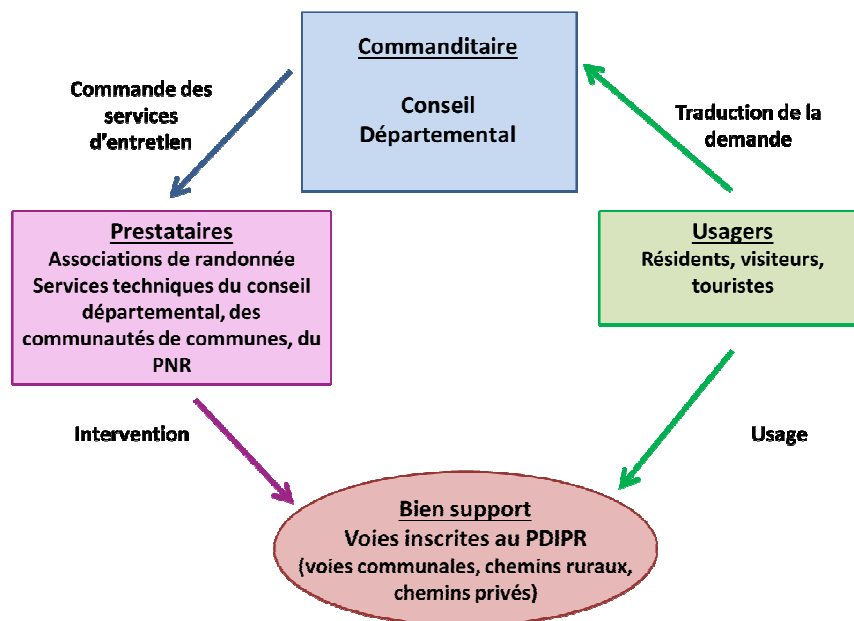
Commanditaire

Conseil Départemental

Commande des services d'entretien

Traduction de la demande

Prestataires
Associations de randonnée
Services techniques du conseil départemental, des communautés de communes, du PNR

Usagers
Résidents, visiteurs, touristes

Intervention

Usage

Bien support
Voies inscrites au PDIPR
(voies communales, chemins ruraux, chemins privés)